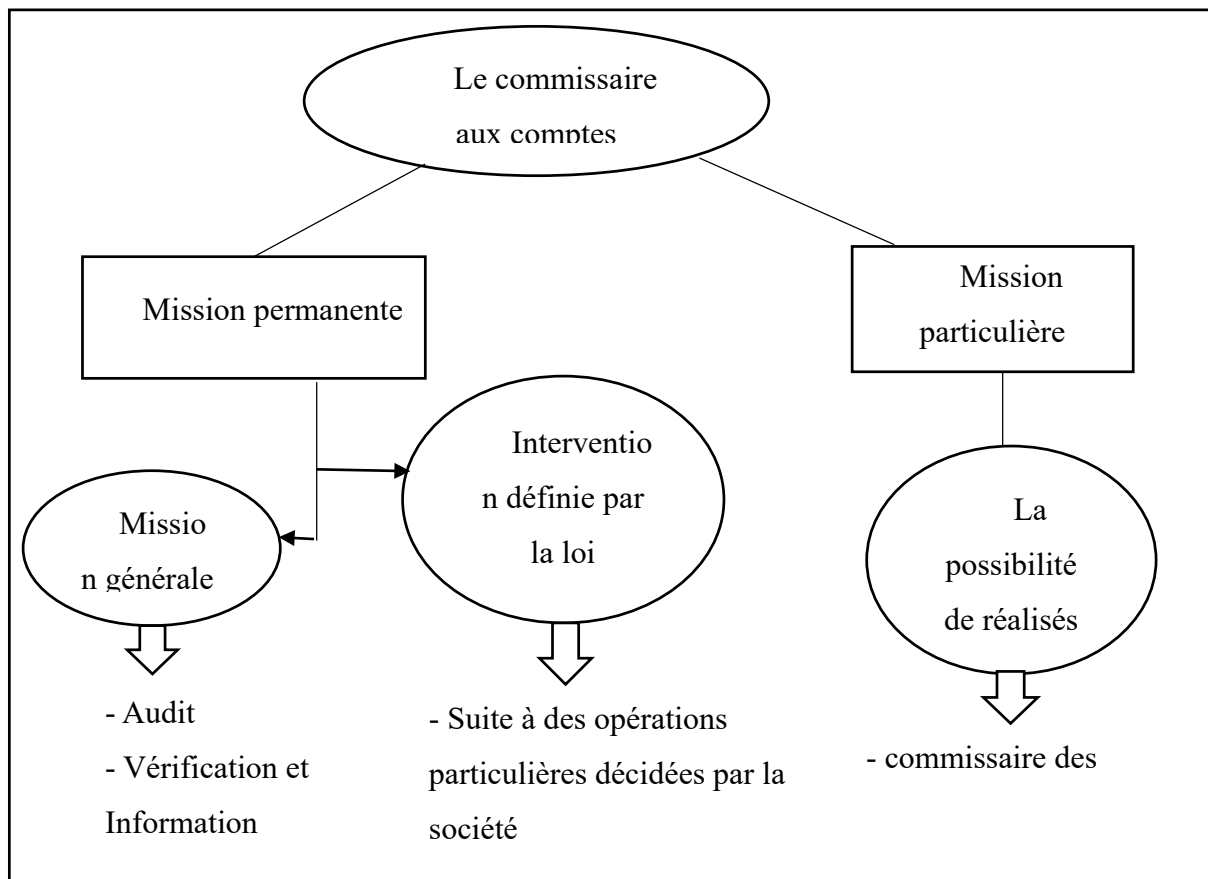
Le commissaire aux comptes

Mission permanente

Mission particulière

Missio n générale

Interventio n définie par la loi

La possibilité de réalisés

- Audit
- Vérification et Information

- Suite à des opérations particulières décidées par la société

- commissaire des